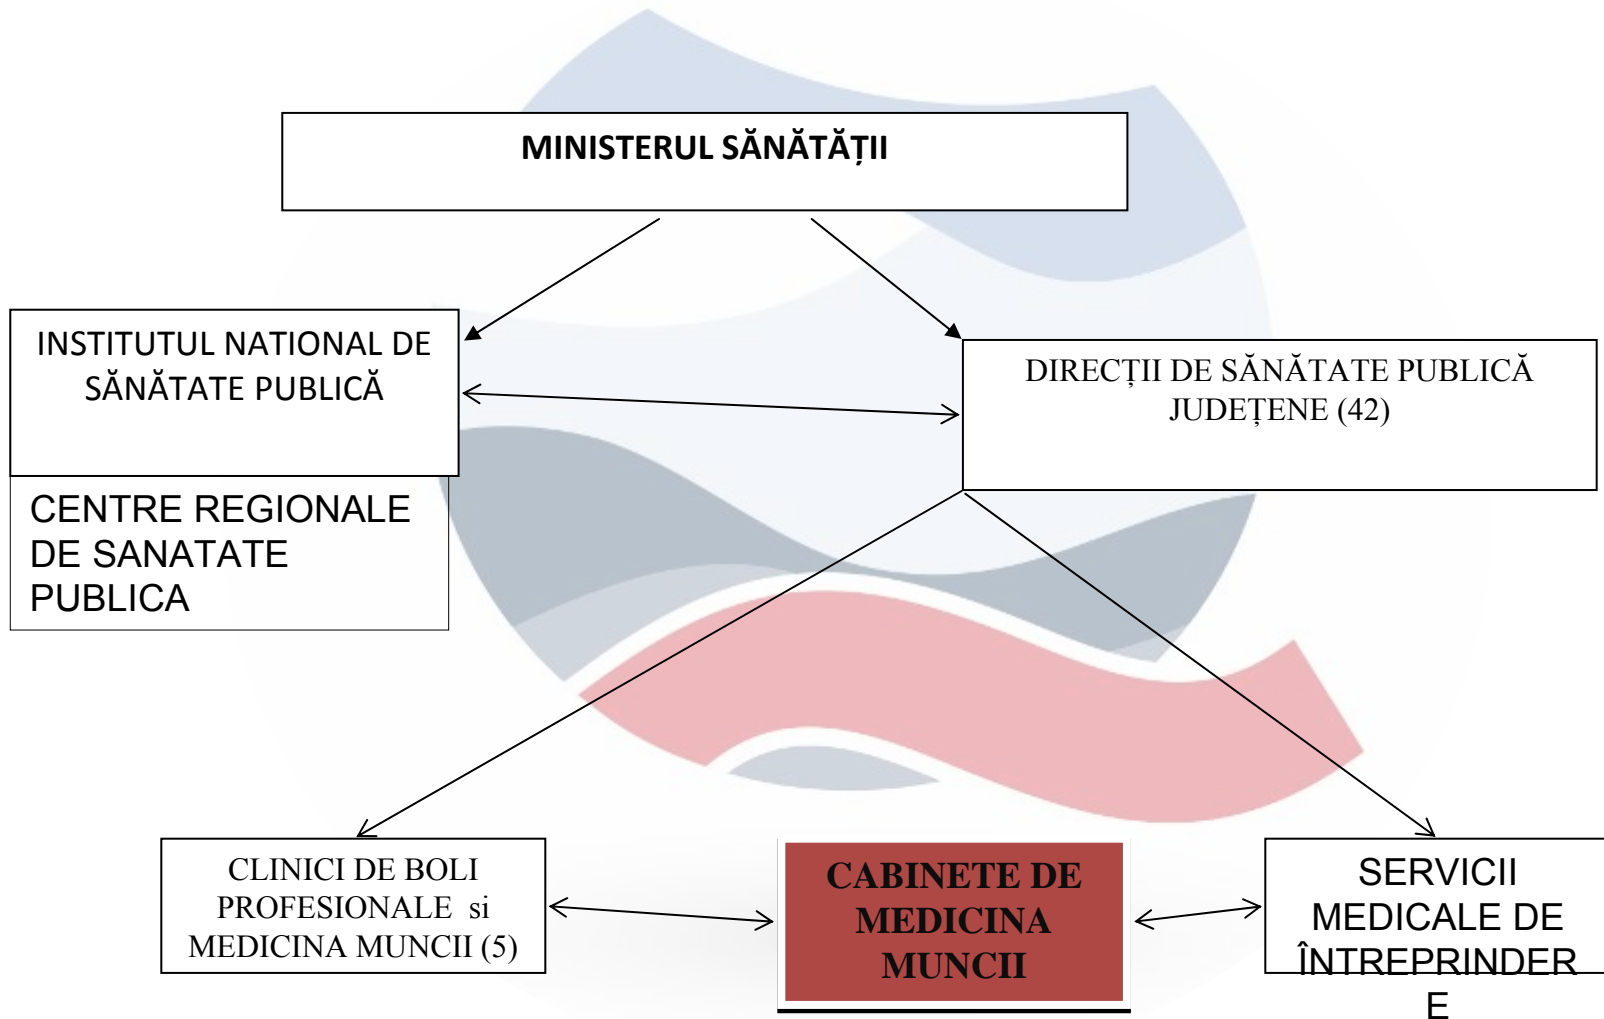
MINISTERUL SĂNĂTĂȚII

INSTITUTUL NATIONAL DE SĂNĂTATE PUBLICĂ

CENTRE REGIONALE DE SANATATE PUBLICA

DIRECȚII DE SĂNĂTATE PUBLICĂ JUDEȚENE (42)

CLINICI DE BOLI PROFESIONALE si MEDICINA MUNCII (5)

CABINETE DE MEDICINA MUNCII

SERVICII MEDICALE DE ÎNTREPRINDERE